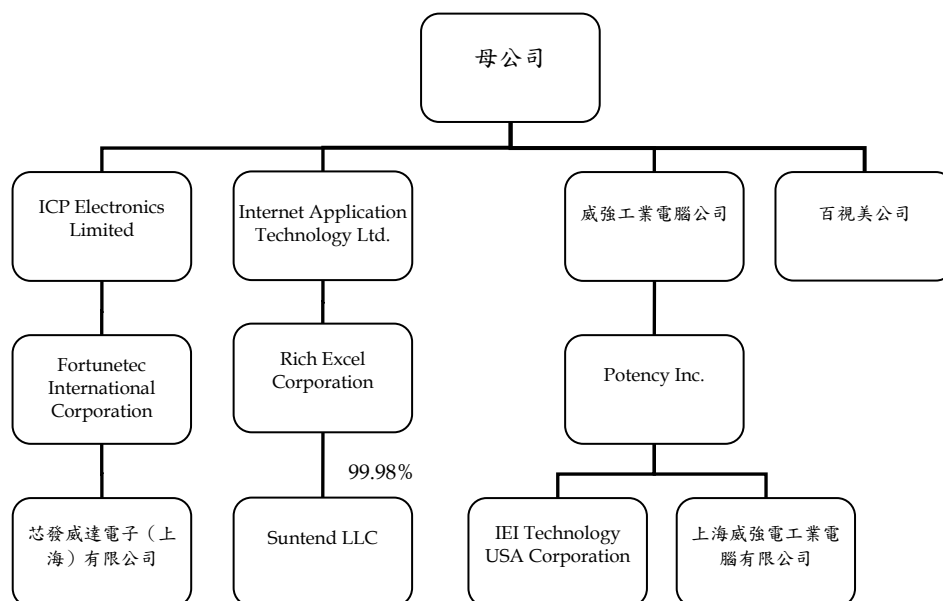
母公司

ICP Electronics Limited

Internet Application Technology Ltd.

威強工業電腦公司

百視美公司

Fortunetec International Corporation

Rich Excel Corporation

Potency Inc.

99.98%

芯發威達電子（上海）有限公司

Suntend LLC

IEI Technology USA Corporation

上海威強電工業電腦有限公司